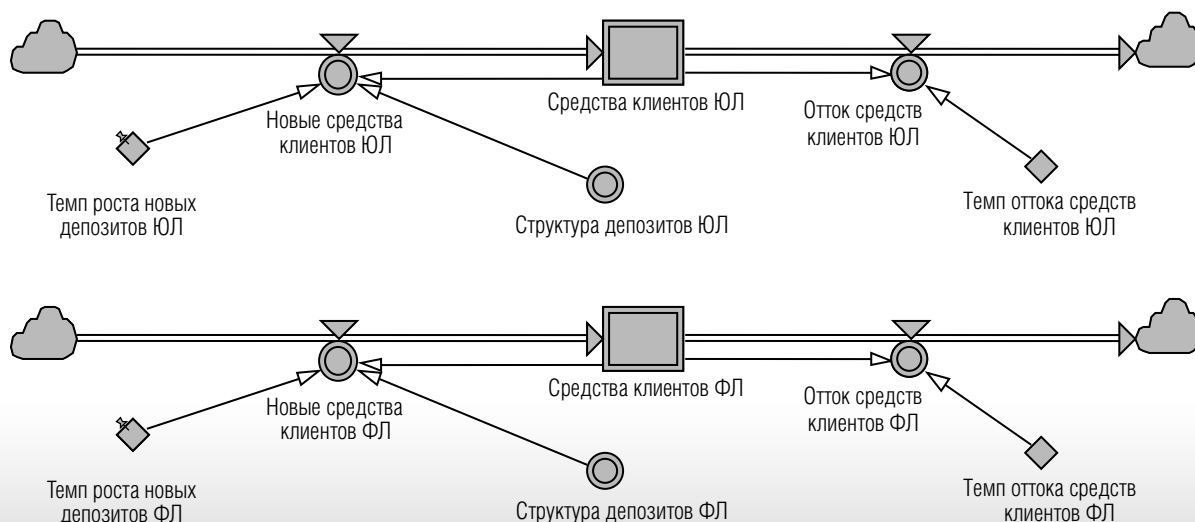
Средства клиентов ЮЛ

Новые средства клиентов ЮЛ

Отток средств клиентов ЮЛ

Темп роста новых депозитов ЮЛ

Структура депозитов ЮЛ

Темп оттока средств клиентов ЮЛ

Средства клиентов ФЛ

Новые средства клиентов ФЛ

Отток средств клиентов ФЛ

Темп роста новых депозитов ФЛ

Структура депозитов ФЛ

Темп оттока средств клиентов ФЛ